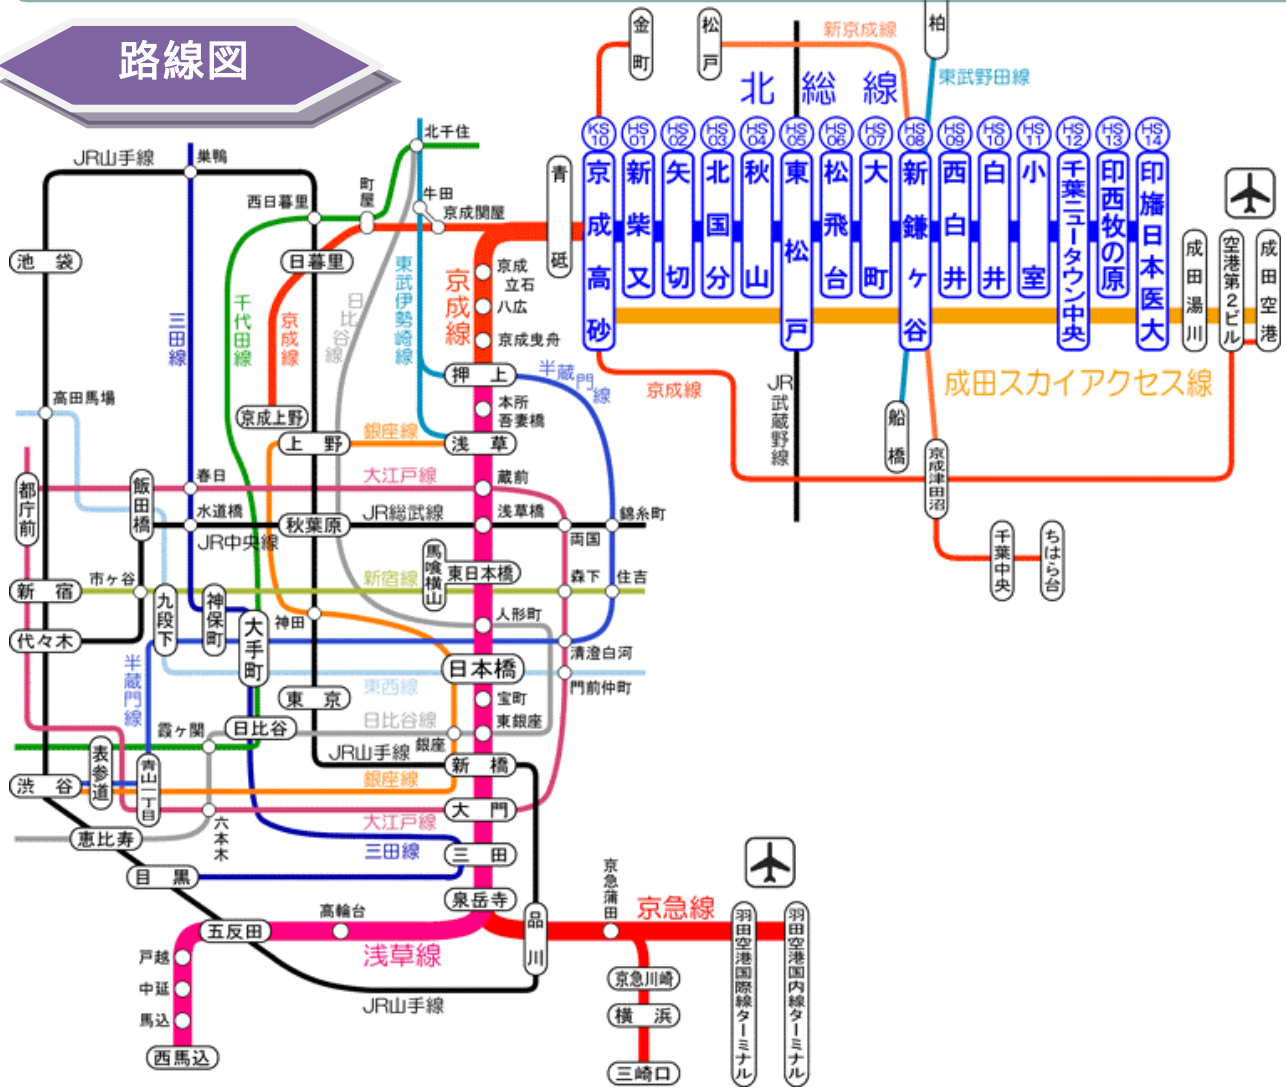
路線図

金町
松戸
新京成線
柏
東武野田線
北総線
KS 10
HS 01
HS 02
HS 03
HS 04
HS 05
HS 06
HS 07
HS 08
HS 09
HS 10
HS 11
HS 12
HS 13
HS 14
京成高砂
新柴又
矢切
北国分
秋山
東松戸
松飛台
大町
新鎌ヶ谷
西白井
白井
小室
千葉ニュータウン中央
印西牧の原
印旛日本医大
成田湯川
空港第2ビル
成田空港
青砥
成田スカイアクセス線
京成線
JR武蔵野線
船橋
京成津田沼
千葉中央
ちはら台

JR山手線
巣鴨
北千住
池袋
西日暮里
町屋
牛田
京成関屋
日暮里
京成立石
八広
京成曳舟
押上
本所吾妻橋
半蔵門線
東武伊勢崎線
京成線
日比谷線
千代田線
京成線
三田線
高田馬場
京成上野
上野
銀座線
浅草
春日
大江戸線
蔵前
都庁前
飯田橋
水道橋
秋葉原
JR総武線
浅草橋
錦糸町
JR中央線
両国
新宿
市ヶ谷
馬喰横山
東日本橋
新宿線
森下
住吉
代々木
九段下
神保町
大手町
神田
人形町
半蔵門線
清澄白河
日本橋
門前仲町
東京
東西線
宝町
東銀座
霞ヶ関
日比谷
日比谷線
JR山手線
銀座
表参道
青山一丁目
新橋
渋谷
銀座線
大門
恵比寿
六本木
大江戸線
三田線
三田
目黒
泉岳寺
京急蒲田
京急線
高輪台
品川
五反田
浅草線
戸越
中延
馬込
JR山手線
京急川崎
横浜
西馬込
三崎口
羽田空港国際線ターミナル
羽田空港国内線ターミナル